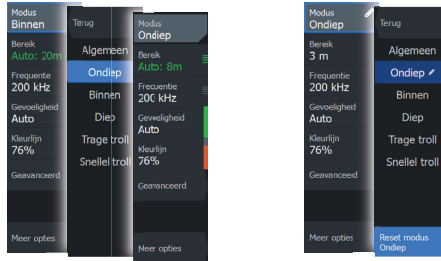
Modus
Binnen

Bereik
Auto: 20m

Frequentie
200 kHz

Gevoeligheid
Auto

Kleurlijn
76%

Geavanceerd

Meer opties

Terug

Algemeen

Ondiep

Binnen

Diep

Trage troll

Snellel troll

Modus
Ondiep

Bereik
Auto: 8m

Frequentie
200 kHz

Gevoeligheid
Auto

Kleurlijn
76%

Geavanceerd

Meer opties

Modus
Ondiep

Bereik
3 m

Frequentie
200 kHz

Gevoeligheid
Auto

Kleurlijn
76%

Geavanceerd

Meer opties

Terug

Algemeen

Ondiep

Binnen

Diep

Trage troll

Snellel troll

Reset modus
Ondiep